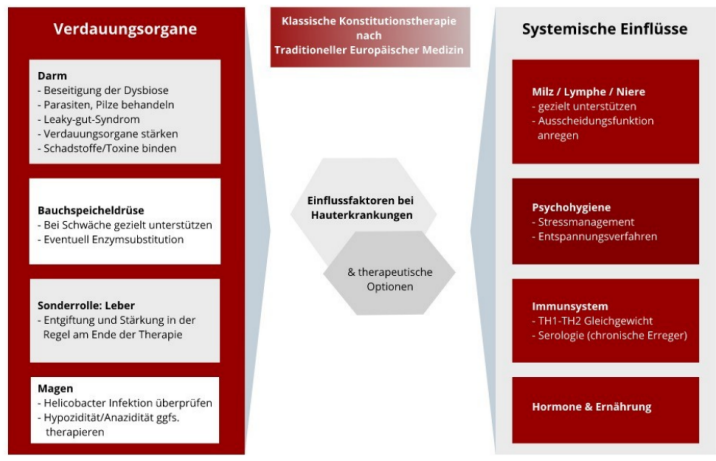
Verdauungsorgane

Darm
- Beseitigung der Dysbiose
- Parasiten, Pilze behandeln
- Leaky-gut-Syndrom
- Verdauungsorgane stärken
- Schadstoffe/Toxine binden

Bauchspeicheldrüse
- Bei Schwäche gezielt unterstützen
- Eventuell Enzymsubstitution

Sonderrolle: Leber
- Entgiftung und Stärkung in der Regel am Ende der Therapie

Magen
- Helicobacter Infektion überprüfen
- Hypozidität/Anazidität ggfs. therapieren

Klassische Konstitutionstherapie nach Traditioneller Europäischer Medizin

Einflussfaktoren bei Hauterkrankungen

& therapeutische Optionen

Systemische Einflüsse

Milz / Lymphe / Niere
- gezielt unterstützen
- Ausscheidungsfunktion anregen

Psychohygiene
- Stressmanagement
- Entspannungsverfahren

Immunsystem
- TH1-TH2 Gleichgewicht
- Serologie (chronische Erreger)

Hormone & Ernährung